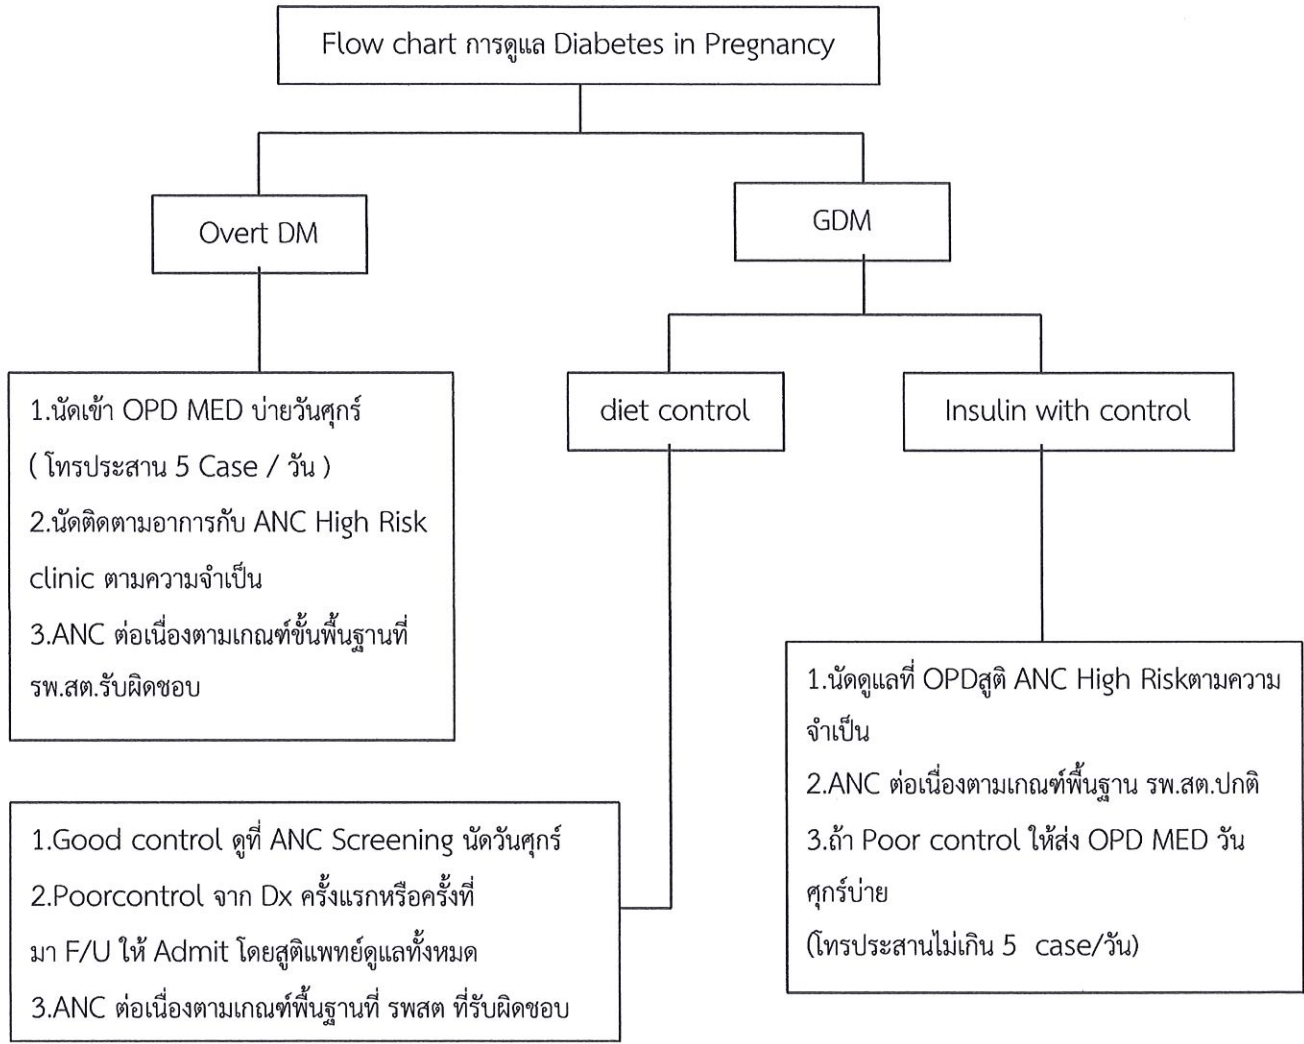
Flow chart การดูแล Diabetes in Pregnancy

Overt DM

GDM

1.นัดเข้า OPD MED บ่ายวันศุกร์
( โทรประสาน 5 Case / วัน )
2.นัดติดตามอาการกับ ANC High Risk clinic ตามความจำเป็น
3.ANC ต่อเนื่องตามเกณฑ์ขั้นพื้นฐานที่ รพ.สต.รับผิดชอบ

diet control

Insulin with control

1.นัดดูแลที่ OPDสูติ ANC High Riskตามความจำเป็น
2.ANC ต่อเนื่องตามเกณฑ์พื้นฐาน รพ.สต.ปกติ
3.ถ้า Poor control ให้ส่ง OPD MED วันศุกร์บ่าย
(โทรประสานไม่เกิน 5 case/วัน)

1.Good control ดูที่ ANC Screening นัดวันศุกร์
2.Poorcontrol จาก Dx ครั้งแรกหรือครั้งที่มา F/U ให้ Admit โดยสูติแพทย์ดูแลทั้งหมด
3.ANC ต่อเนื่องตามเกณฑ์พื้นฐานที่ รพสต ที่รับผิดชอบ